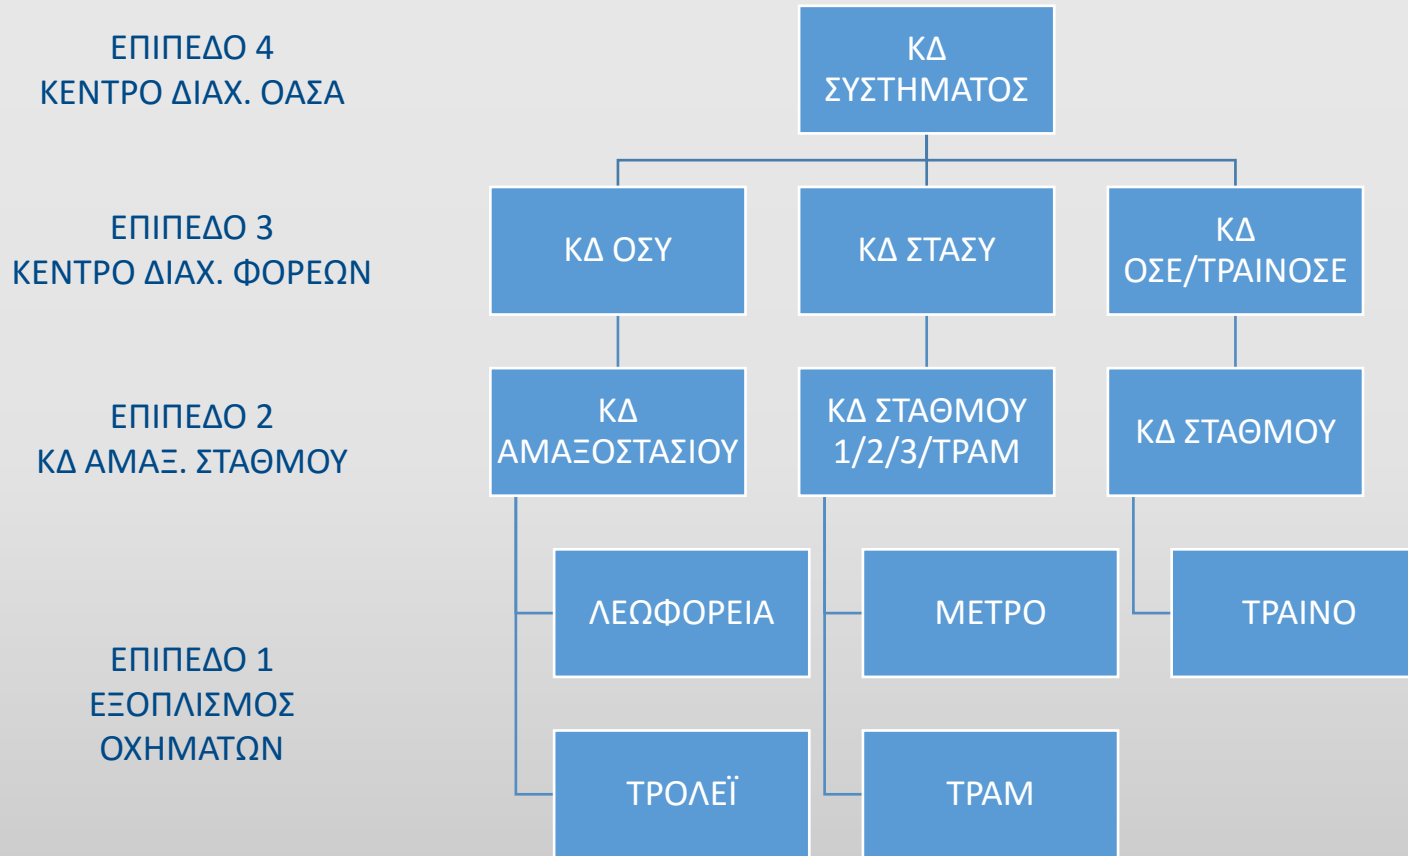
ΕΠΙΠΕΔΟ 4
ΚΕΝΤΡΟ ΔΙΑΧ. ΟΑΣΑ

ΚΔ ΣΥΣΤΗΜΑΤΟΣ

ΕΠΙΠΕΔΟ 3
ΚΕΝΤΡΟ ΔΙΑΧ. ΦΟΡΕΩΝ

ΚΔ ΟΣΥ

ΚΔ ΣΤΑΣΥ

ΚΔ ΟΣΕ/ΤΡΑΙΝΟΣΕ

ΕΠΙΠΕΔΟ 2
ΚΔ ΑΜΑΞ. ΣΤΑΘΜΟΥ

ΚΔ ΑΜΑΞΟΣΤΑΣΙΟΥ

ΚΔ ΣΤΑΘΜΟΥ 1/2/3/ΤΡΑΜ

ΚΔ ΣΤΑΘΜΟΥ

ΕΠΙΠΕΔΟ 1
ΕΞΟΠΛΙΣΜΟΣ ΟΧΗΜΑΤΩΝ

ΛΕΩΦΟΡΕΙΑ

ΜΕΤΡΟ

ΤΡΑΙΝΟ

ΤΡΟΛΕΪ

ΤΡΑΜ